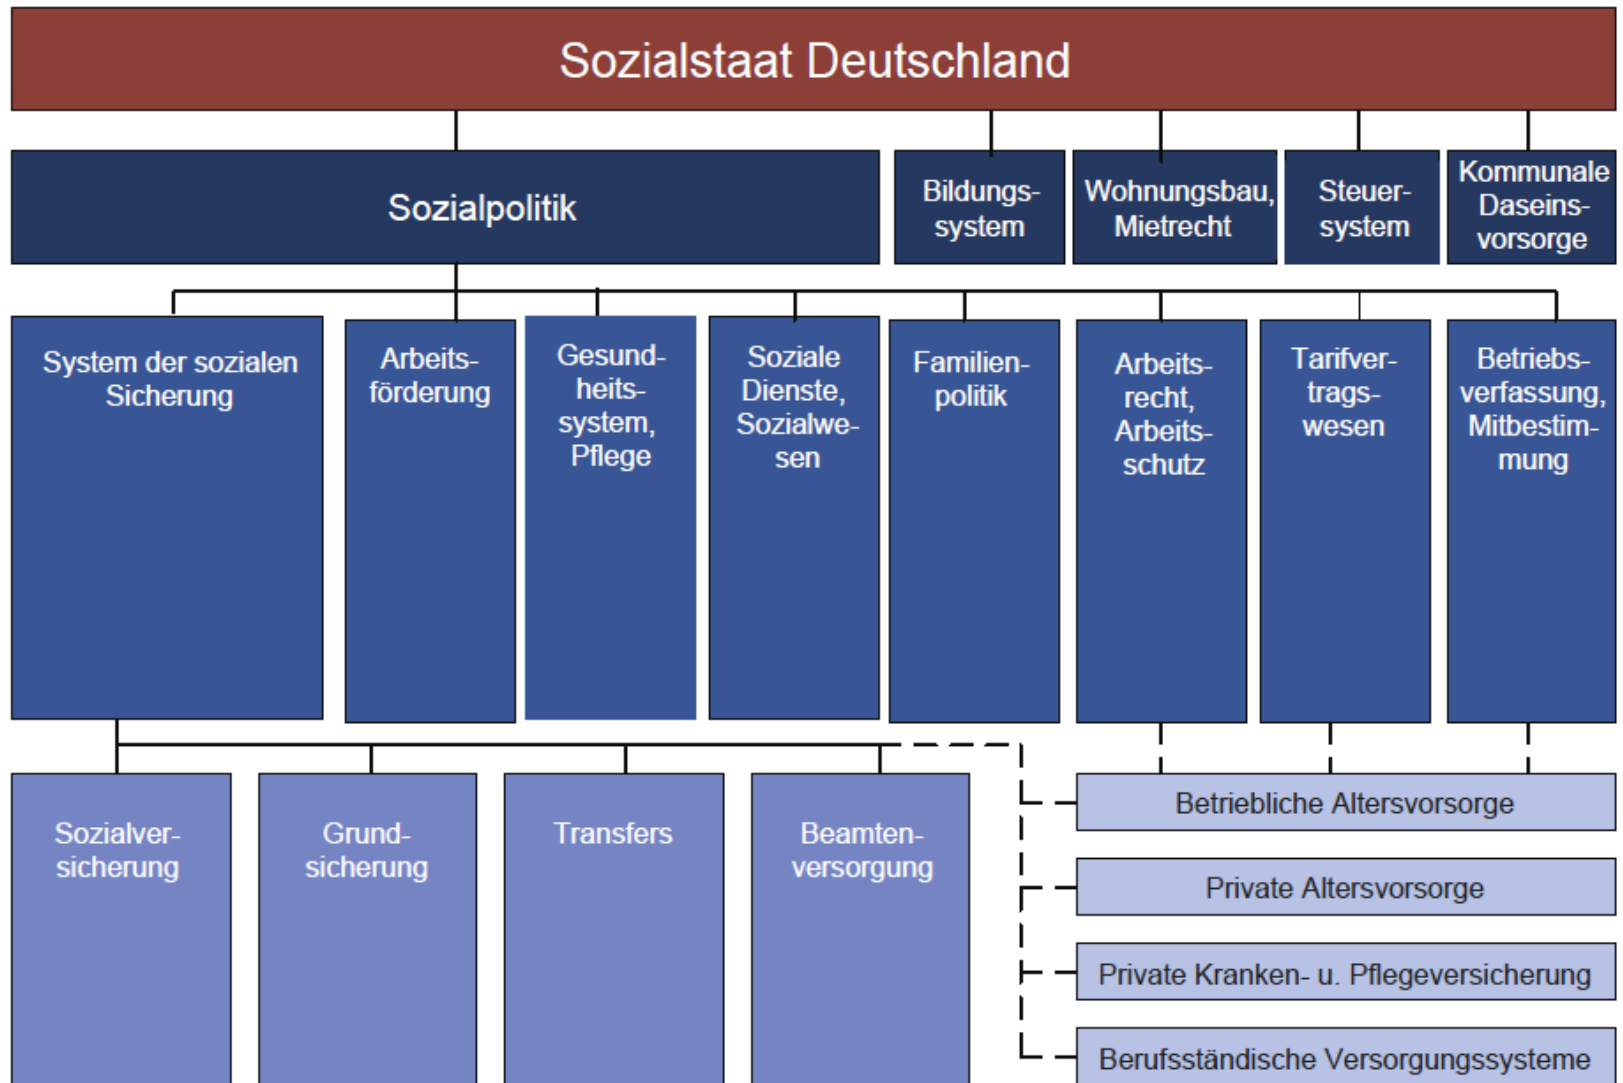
Sozialstaat Deutschland

Sozialpolitik

Bildungssystem

Wohnungsbau, Mietrecht

Steuersystem

Kommunale Daseinsvorsorge

System der sozialen Sicherung

Arbeitsförderung

Gesundheitssystem, Pflege

Soziale Dienste, Sozialwesen

Familienpolitik

Arbeitsrecht, Arbeitsschutz

Tarifvertragswesen

Betriebsverfassung, Mitbestimmung

Sozialversicherung

Grundsicherung

Transfers

Beamtenversorgung

Betriebliche Altersvorsorge

Private Altersvorsorge

Private Kranken- u. Pflegeversicherung

Berufsständische Versorgungssysteme